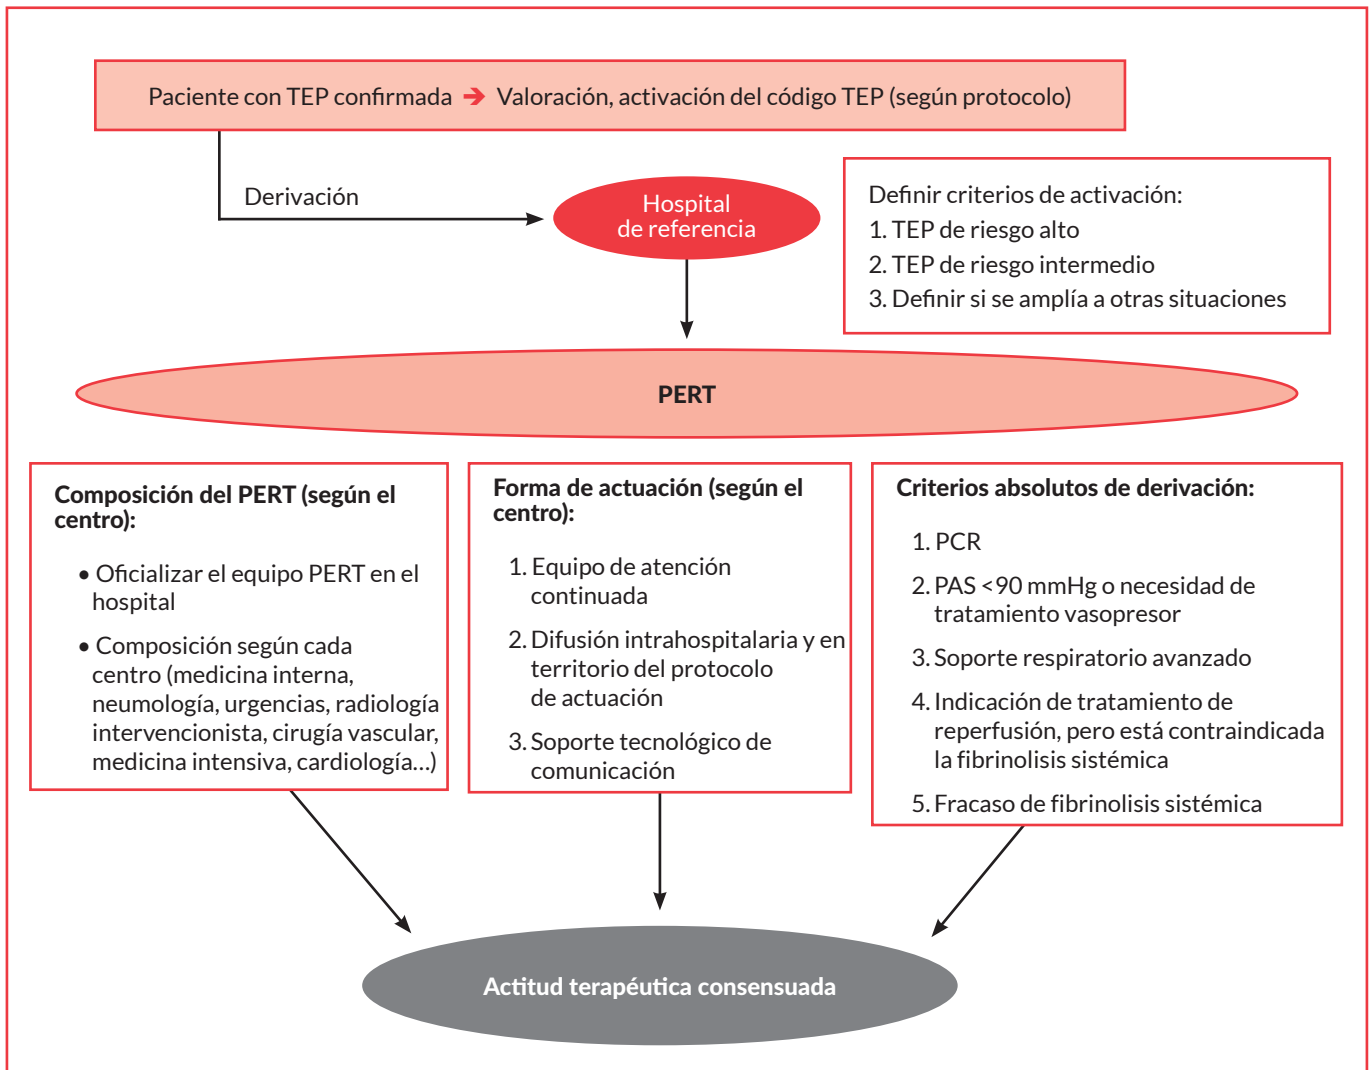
Paciente con TEP confirmada ➔ Valoración, activación del código TEP (según protocolo)

Derivación

Hospital de referencia

Definir criterios de activación:
1. TEP de riesgo alto
2. TEP de riesgo intermedio
3. Definir si se amplía a otras situaciones

PERT

Composición del PERT (según el centro):

• Oficializar el equipo PERT en el hospital
• Composición según cada centro (medicina interna, neumología, urgencias, radiología intervencionista, cirugía vascular, medicina intensiva, cardiología...)

Forma de actuación (según el centro):

1. Equipo de atención continuada
2. Difusión intrahospitalaria y en territorio del protocolo de actuación
3. Soporte tecnológico de comunicación

Criterios absolutos de derivación:

1. PCR
2. PAS <90 mmHg o necesidad de tratamiento vasopresor
3. Soporte respiratorio avanzado
4. Indicación de tratamiento de reperfusión, pero está contraindicada la fibrinolisis sistémica
5. Fracaso de fibrinolisis sistémica

Actitud terapéutica consensuada